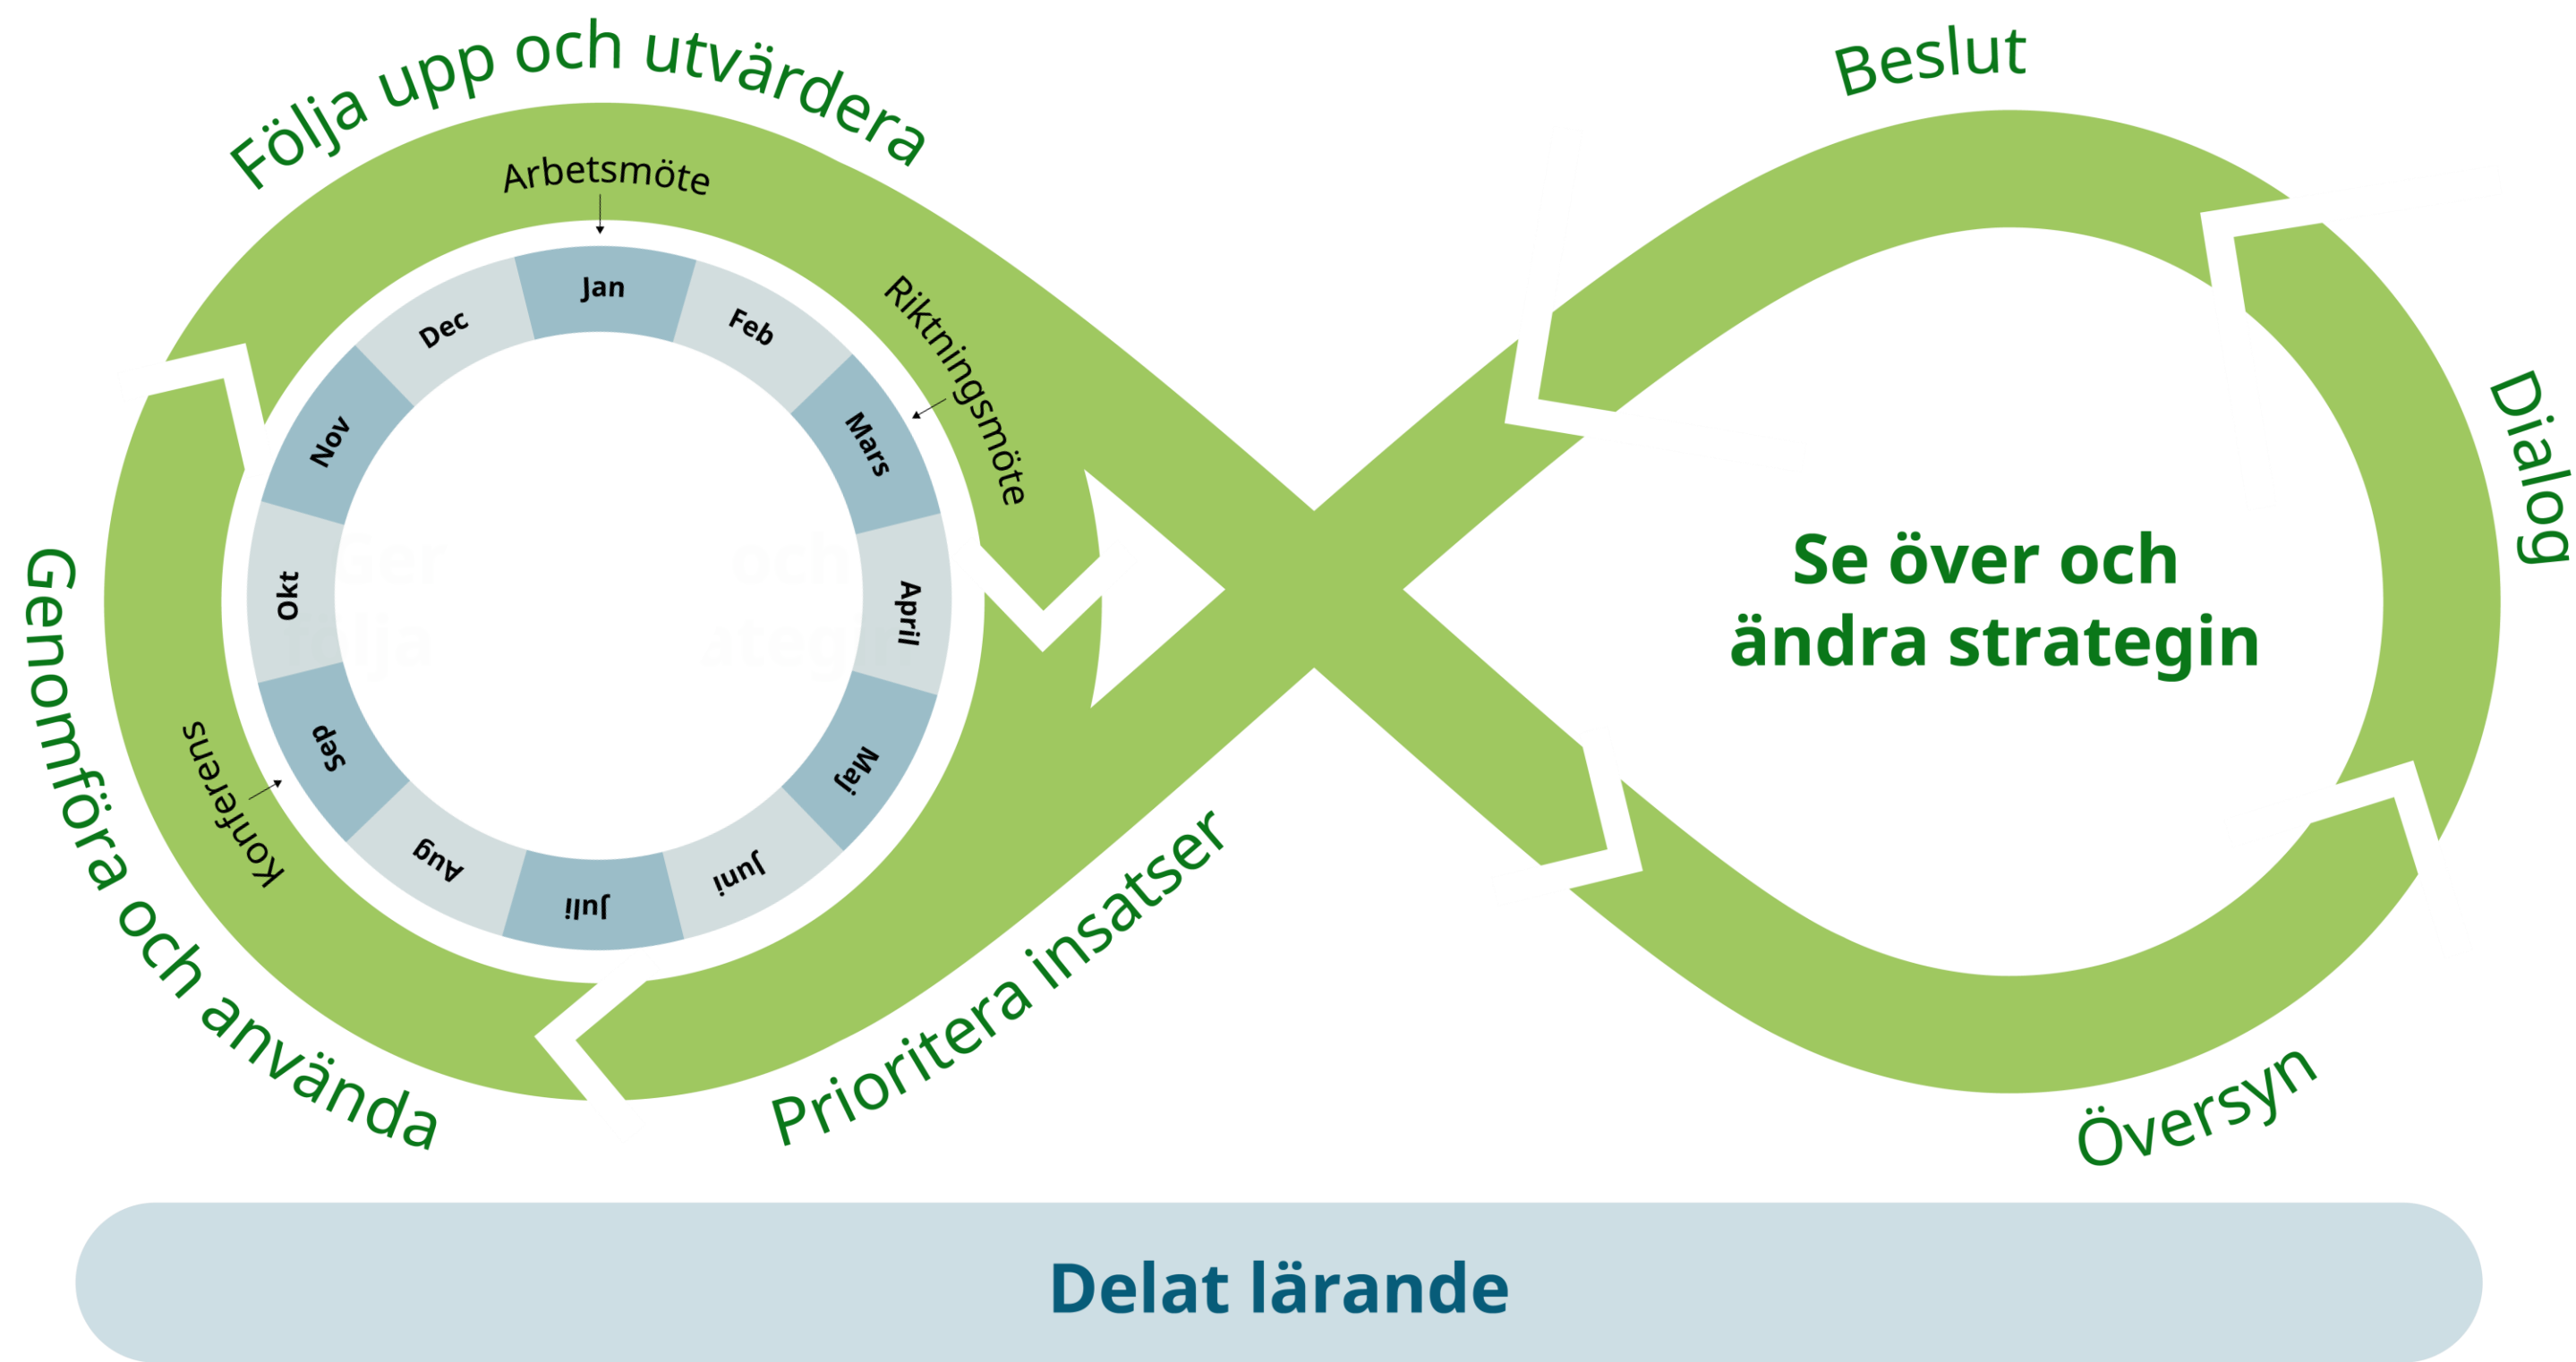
Följa upp och utvärdera

Arbetsmöte

Jan
Feb
Mars
April
Maj
Juni
Juli
Aug
Sep
Okt
Nov
Dec

Riktningsmöte

Konferens

Genomföra och använda

Prioritera insatser

Beslut

Dialog

Se över och ändra strategin

Översyn

Delat lärande